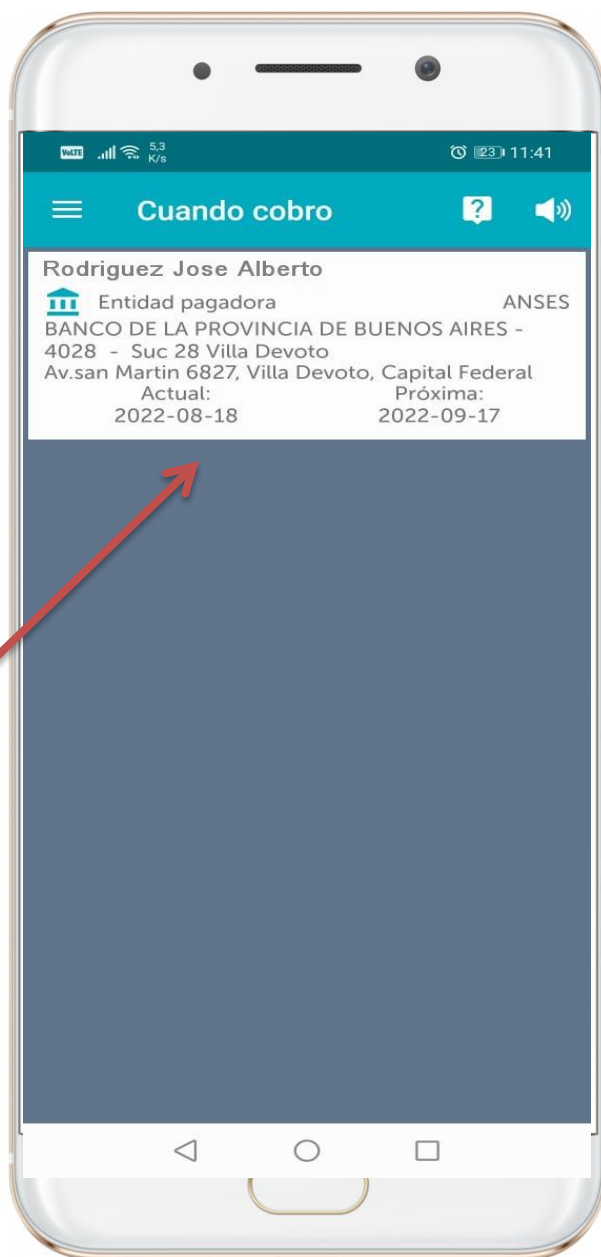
VoLTE 5,3 K/s 23 11:41

Cuando cobro

Rodriguez Jose Alberto

Entidad pagadora ANSES

BANCO DE LA PROVINCIA DE BUENOS AIRES - 4028 - Suc 28 Villa Devoto

Av.san Martin 6827, Villa Devoto, Capital Federal

Actual: 2022-08-18

Próxima: 2022-09-17